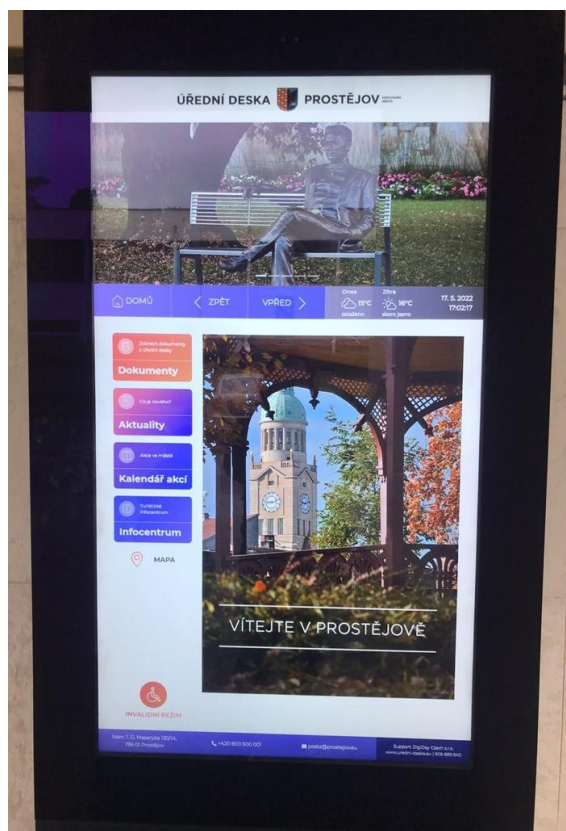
ÚŘEDNÍ DESKA PROSTĚJOV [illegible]

DOMŮ
< ZPĚT
VPŘED >
Dnes 15°C zataženo
Zítra 16°C skoro jasno
17. 5. 2022
17:02:17

Zobrazit dokumenty z úřední desky
Dokumenty

Co je nového?
Aktuality

Akce ve městě
Kalendář akcí

Turistické infocentrum
Infocentrum

MAPA

VÍTEJTE V PROSTĚJOVĚ

INVALIDNÍ REŽIM

Nám. T. G. Masaryka 130/14, 796 01 Prostějov
+420 800 800 001
posta@prostejov.eu
Support DigiDay CZECH s.r.o. www.uredni-deska.eu | 608 888 640